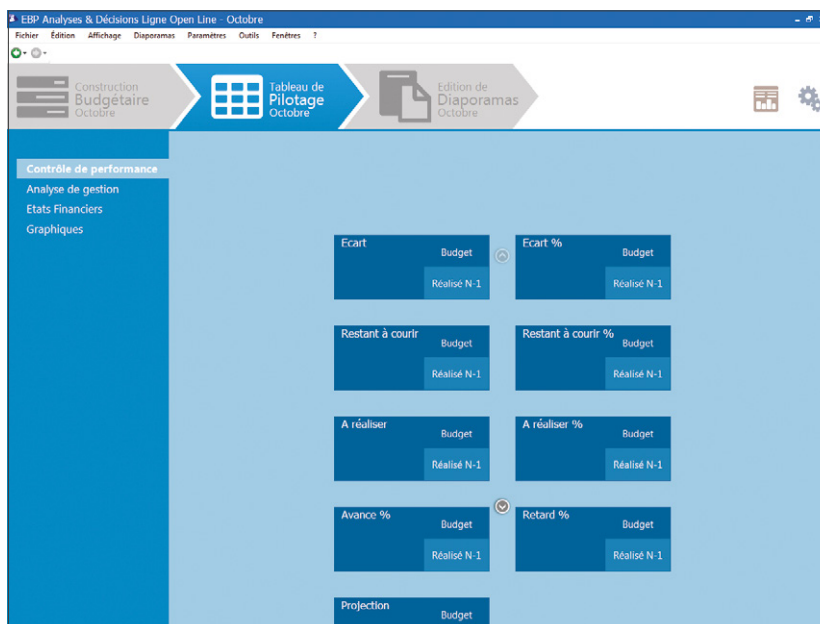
EBP Analyses & Décisions Ligne Open Line - Octobre

Fichier Edition Affichage Diaporamas Paramètres Outils Fenêtres ?

Construction Budgétaire Octobre

Tableau de Pilotage Octobre

Edition de Diaporamas Octobre

Contrôle de performance
Analyse de gestion
Etats Financiers
Graphiques

Ecart
Budget
Réalisé N-1

Ecart %
Budget
Réalisé N-1

Restant à courir
Budget
Réalisé N-1

Restant à courir %
Budget
Réalisé N-1

A réaliser
Budget
Réalisé N-1

A réaliser %
Budget
Réalisé N-1

Avance %
Budget
Réalisé N-1

Retard %
Budget
Réalisé N-1

Projection
Budget